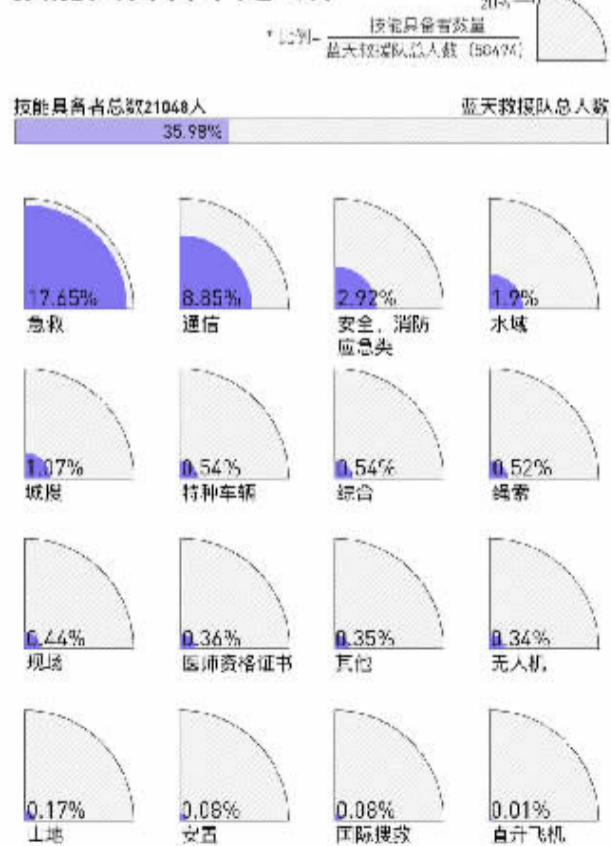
20% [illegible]

* 比例 = $\frac{\text{技能具备者数量}}{\text{蓝天救援队总人数（58494）}}$

技能具备者总数21048人

蓝天救援队总人数

35.98%

17.65%
急救

8.85%
通信

2.92%
安全、消防应急类

1.9%
水域

1.07%
城搜

0.54%
特种车辆

0.54%
综合

0.52%
绳索

0.44%
现场

0.36%
医师资格证书

0.35%
其他

0.34%
无人机

0.17%
山地

0.08%
安置

0.08%
国际搜救

0.01%
直升飞机